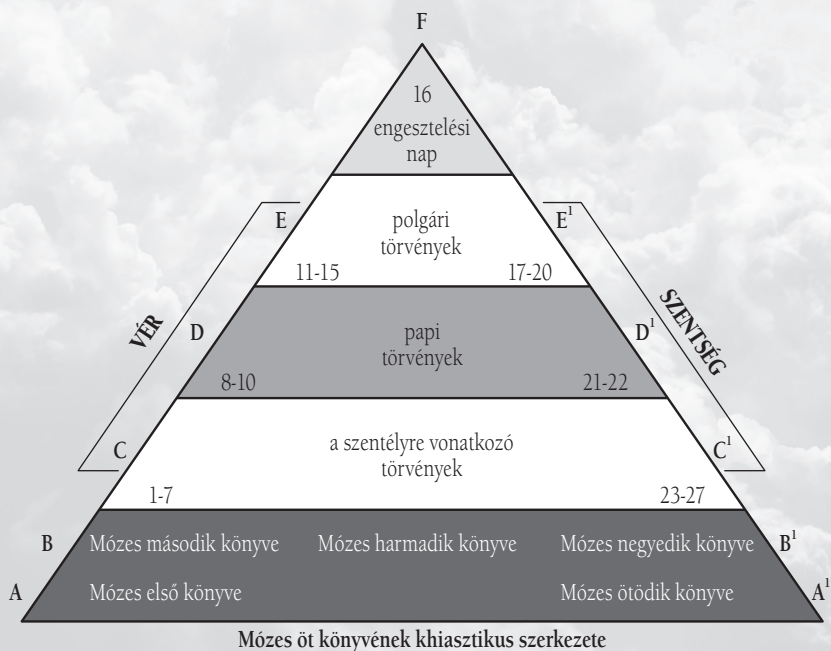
F

16
engesztelési
nap

E
polgári
törvények
$E^1$

11-15
17-20

VÉR

SZENTSÉG

D
papi
törvények
$D^1$

8-10
21-22

C
a szentélyre vonatkozó
törvények
$C^1$

1-7
23-27

B
Mózes második könyve
Mózes harmadik könyve
Mózes negyedik könyve
$B^1$

A
Mózes első könyve
Mózes ötödik könyve
$A^1$

Mózes öt könyvének khiasztikus szerkezete